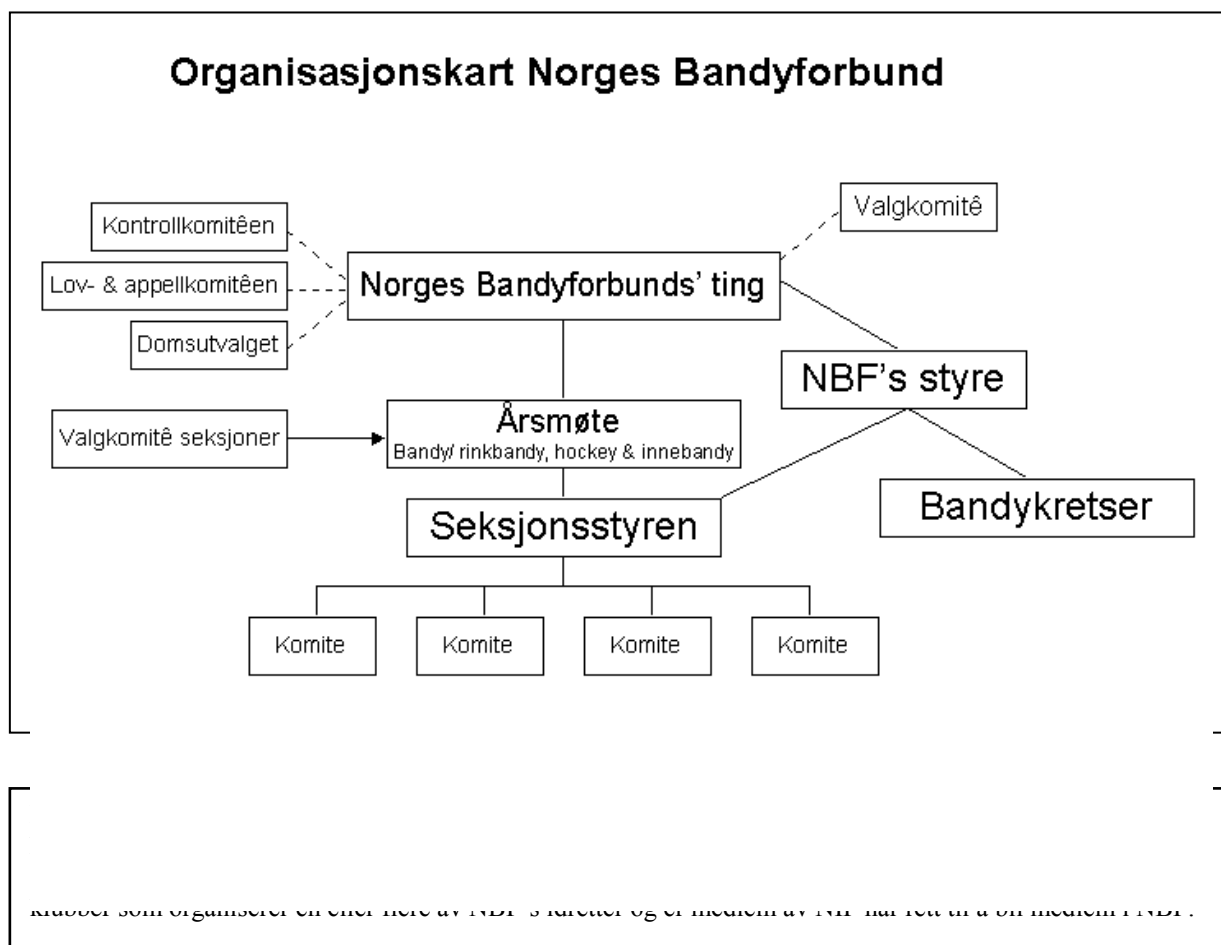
Organisasjonskart Norges Bandyforbund

Kontrollkomitêen

Lov- & appellkomitêen

Domsutvalget

Norges Bandyforbunds' ting

Valgkomitê

NBF's styre

Valgkomitê seksjoner

Årsmøte
Bandy/ rinkbandy, hockey & innebandy

Seksjonsstyren

Bandykretser

Komite

Komite

Komite

Komite

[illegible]